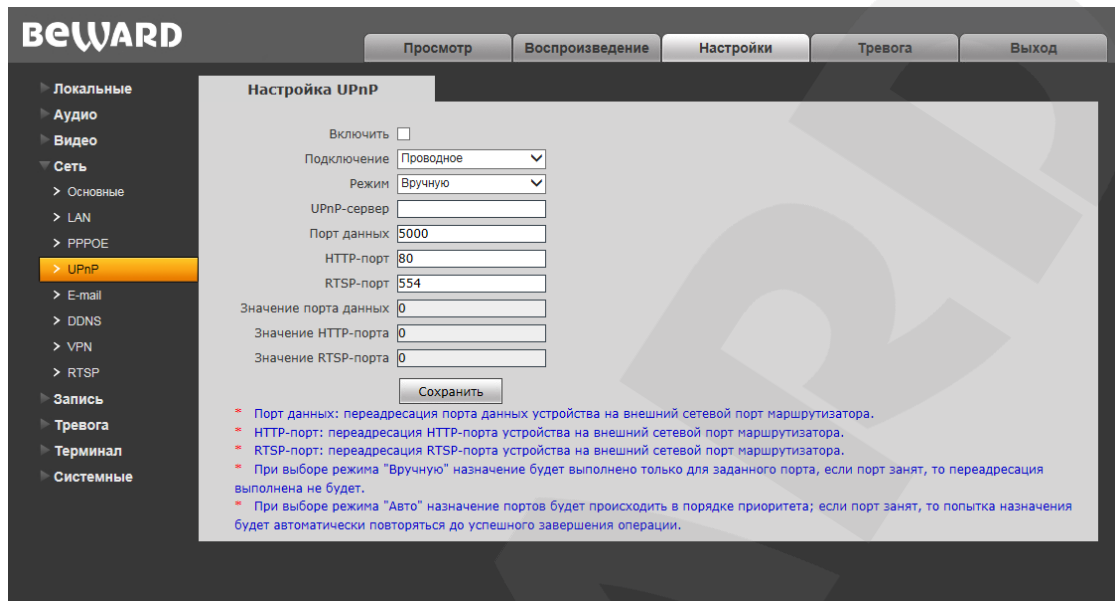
BEWARD

Просмотр | Воспроизведение | Настройки | Тревога | Выход

Локальные
Аудио
Видео
Сеть
> Основные
> LAN
> PPPOE
> UPnP
> E-mail
> DDNS
> VPN
> RTSP
Запись
Тревога
Терминал
Системные

Настройка UPnP

Включить
Подключение Проводное
Режим Вручную
UPnP-сервер
Порт данных 5000
HTTP-порт 80
RTSP-порт 554
Значение порта данных 0
Значение HTTP-порта 0
Значение RTSP-порта 0
Сохранить

* Порт данных: переадресация порта данных устройства на внешний сетевой порт маршрутизатора.
* HTTP-порт: переадресация HTTP-порта устройства на внешний сетевой порт маршрутизатора.
* RTSP-порт: переадресация RTSP-порта устройства на внешний сетевой порт маршрутизатора.
* При выборе режима "Вручную" назначение будет выполнено только для заданного порта, если порт занят, то переадресация выполнена не будет.
* При выборе режима "Авто" назначение портов будет происходить в порядке приоритета; если порт занят, то попытка назначения будет автоматически повторяться до успешного завершения операции.